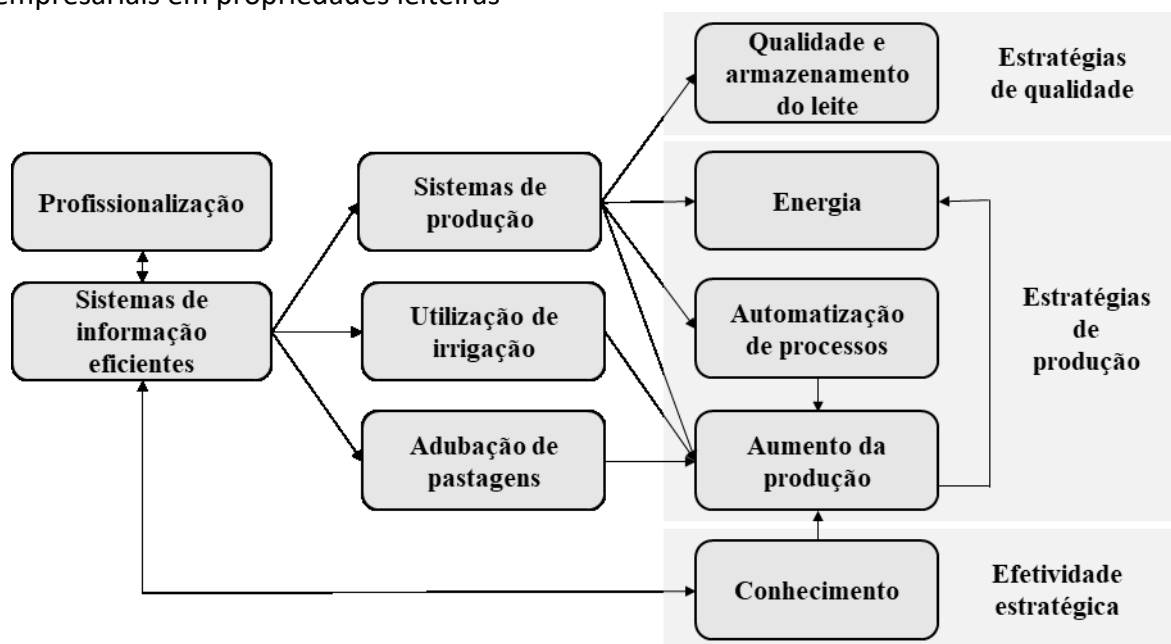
empresariais em propriedades leiteiras

Qualidade e armazenamento do leite

Estratégias de qualidade

Profissionalização

Sistemas de produção

Energia

Sistemas de informação eficientes

Utilização de irrigação

Automatização de processos

Estratégias de produção

Adubação de pastagens

Aumento da produção

Conhecimento

Efetividade estratégica